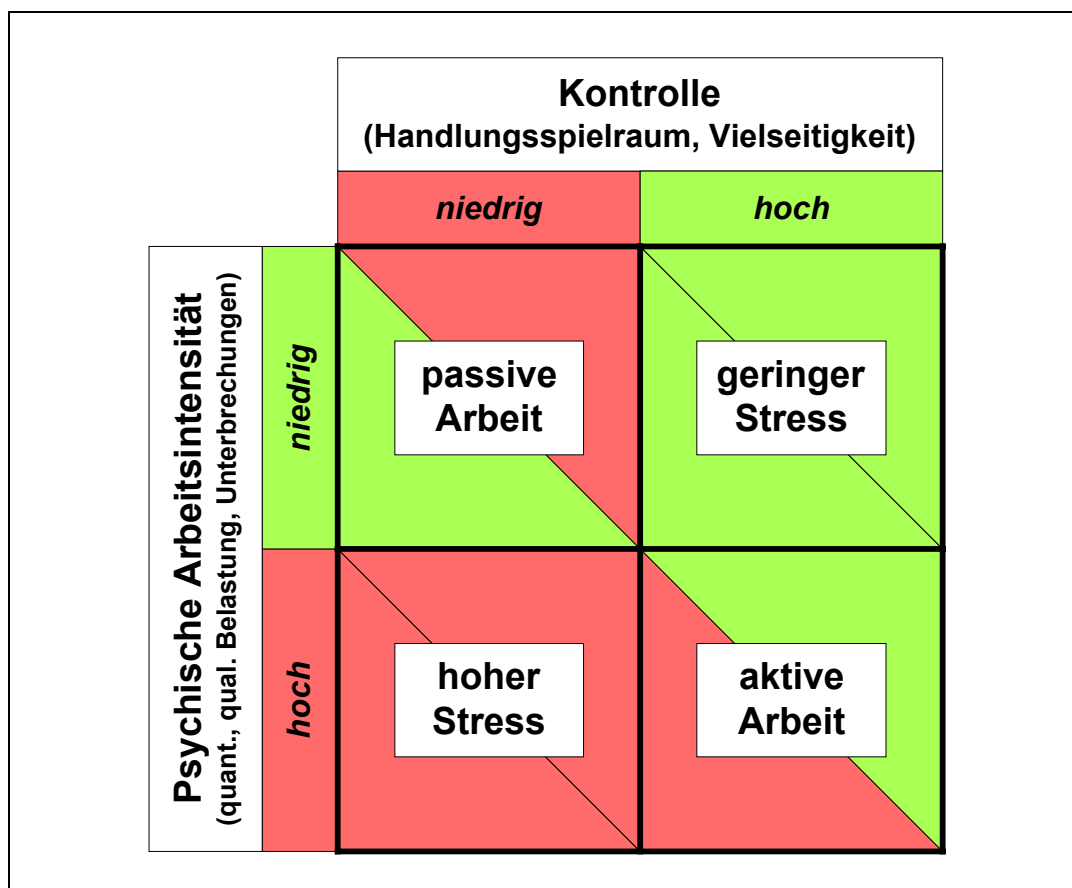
Kontrolle
(Handlungsspielraum, Vielseitigkeit)

|  |  | niedrig | hoch |
|---|---|---|---|
| Psychische Arbeitsintensität (quant., qual. Belastung, Unterbrechungen) | niedrig | passive Arbeit | geringer Stress |
|  | hoch | hoher Stress | aktive Arbeit |